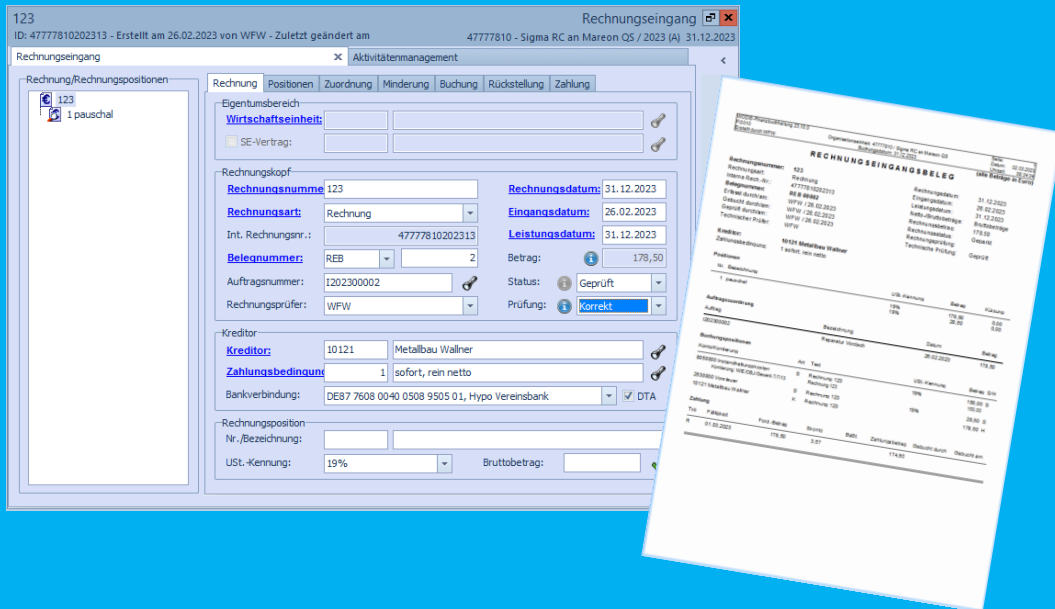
123
ID: 47777810202313 - Erstellt am 26.02.2023 von WFW - Zuletzt geändert am

Rechnungseingang
47777810 - Sigma RC an Mareon QS / 2023 (A) 31.12.2023

Rechnungseingang
Aktivitätenmanagement

Rechnung/Rechnungspositionen
123
1 pauschal

Rechnung | Positionen | Zuordnung | Minderung | Buchung | Rückstellung | Zahlung

Eigentumsbereich
Wirtschaftseinheit:
SE-Vertrag:

Rechnungskopf
Rechnungsnumme: 123
Rechnungsdatum: 31.12.2023
Rechnungsart: Rechnung
Eingangsdatum: 26.02.2023
Int. Rechnungsnr.: 47777810202313
Leistungsdatum: 31.12.2023
Belegnummer: REB 2
Betrag: 178,50
Auftragsnummer: I202300002
Status: Geprüft
Rechnungsprüfer: WFW
Prüfung: Korrekt

Kreditor
Kreditor: 10121 Metallbau Wallner
Zahlungsbedingung: 1 sofort, rein netto
Bankverbindung: DE87 7608 0040 0508 9505 01, Hypo Vereinsbank
DTA

Rechnungsposition
Nr./Bezeichnung:
USt.-Kennung: 19%
Bruttobetrag:

RECHNUNGSEINGANGSBELEG
Rechnungsnummer: 123
Rechnungsart: Rechnung
Interne Rechn.-Nr.: 47777810202313
Belegnummer: REB 00002
Erfasst durch/am: WFW / 26.02.2023
Geprüft durch/am: WFW / 26.02.2023
Technischer Prüfer: WFW
Rechnungsdatum: 31.12.2023
Eingangsdatum: 26.02.2023
Leistungsdatum: 31.12.2023
Netto-/Bruttobetrag: Bruttobeträge
Rechnungsbetrag: 178,50
Rechnungsstatus: Geprüft
Technische Prüfung: Geprüft
Kreditor: 10121 Metallbau Wallner
Zahlungsbedingung: 1 sofort, rein netto
Positionen
1 pauschal
Auftragszuordnung
19%
178,50
Buchungspositionen
Reparatur Vorbeh
26.02.2023
178,50
Zahlung
01.03.2023
178,50
3,57
174,93